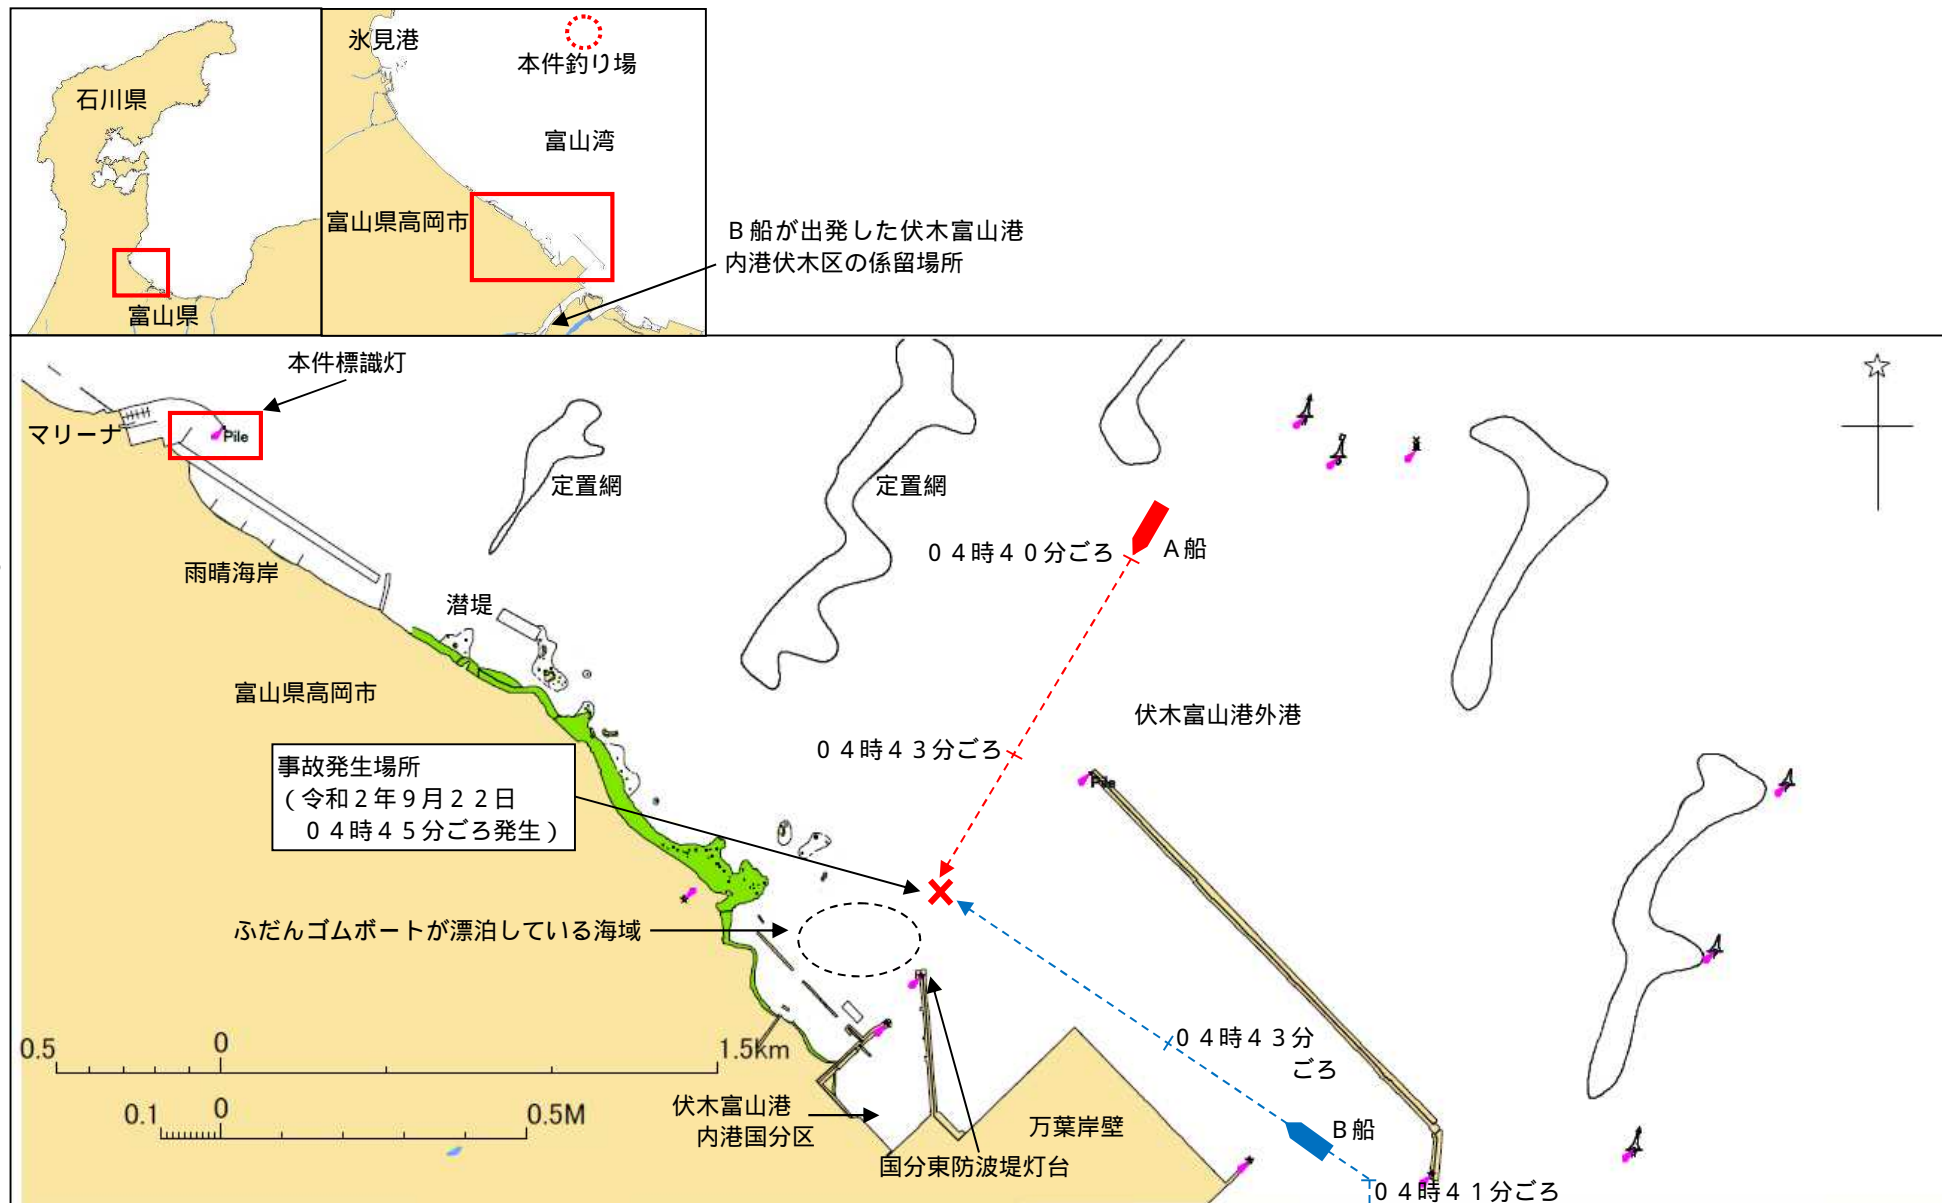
石川県

富山県

氷見港

本件釣り場

富山湾

富山県高岡市

Ｂ船が出発した伏木富山港内港伏木区の係留場所

本件標識灯

マリーナ

Pile

定置網

定置網

雨晴海岸

潜堤

富山県高岡市

０４時４０分ごろ

Ａ船

伏木富山港外港

０４時４３分ごろ

Pile

事故発生場所
（令和２年９月２２日
０４時４５分ごろ発生）

ふだんゴムボートが漂泊している海域

０４時４３分
ごろ

Ｂ船

０４時４１分ごろ

0.5　0　1.5km

0.1　0　0.5M

伏木富山港
内港国分区

国分東防波堤灯台

万葉岸壁